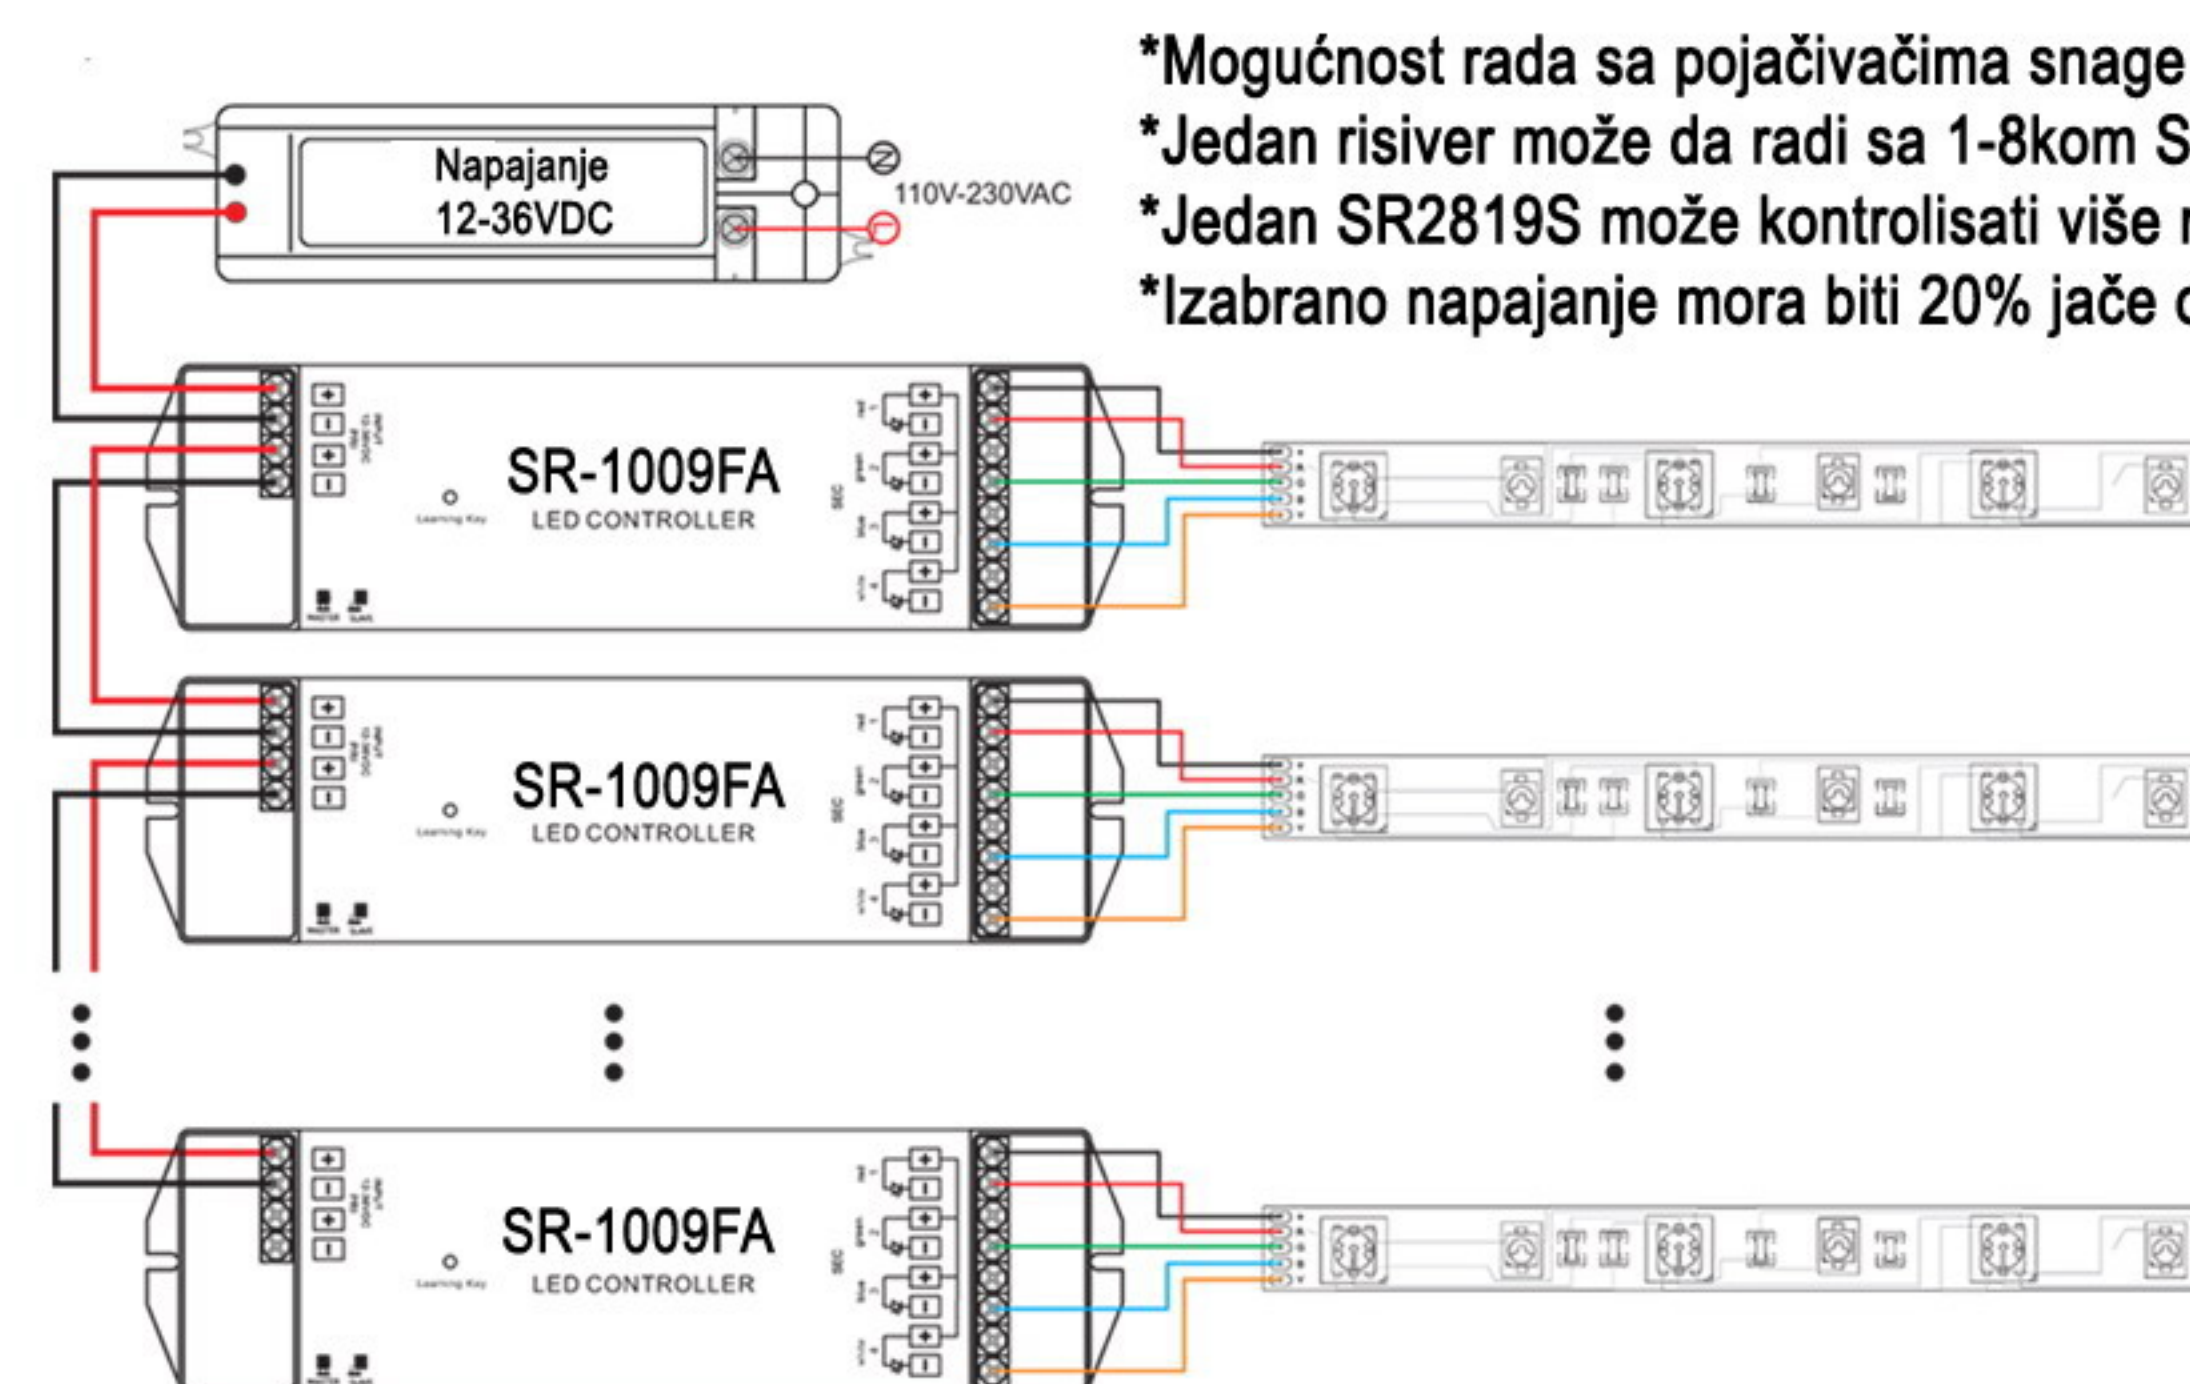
*Mogućnost rada sa pojačivačima snage
*Jedan risiver može da radi sa 1-8kom S
*Jedan SR2819S može kontrolisati više
*Izabrano napajanje mora biti 20% jače

Napajanje
12-36VDC

110V-230VAC

SR-1009FA
LED CONTROLLER

SR-1009FA
LED CONTROLLER

SR-1009FA
LED CONTROLLER